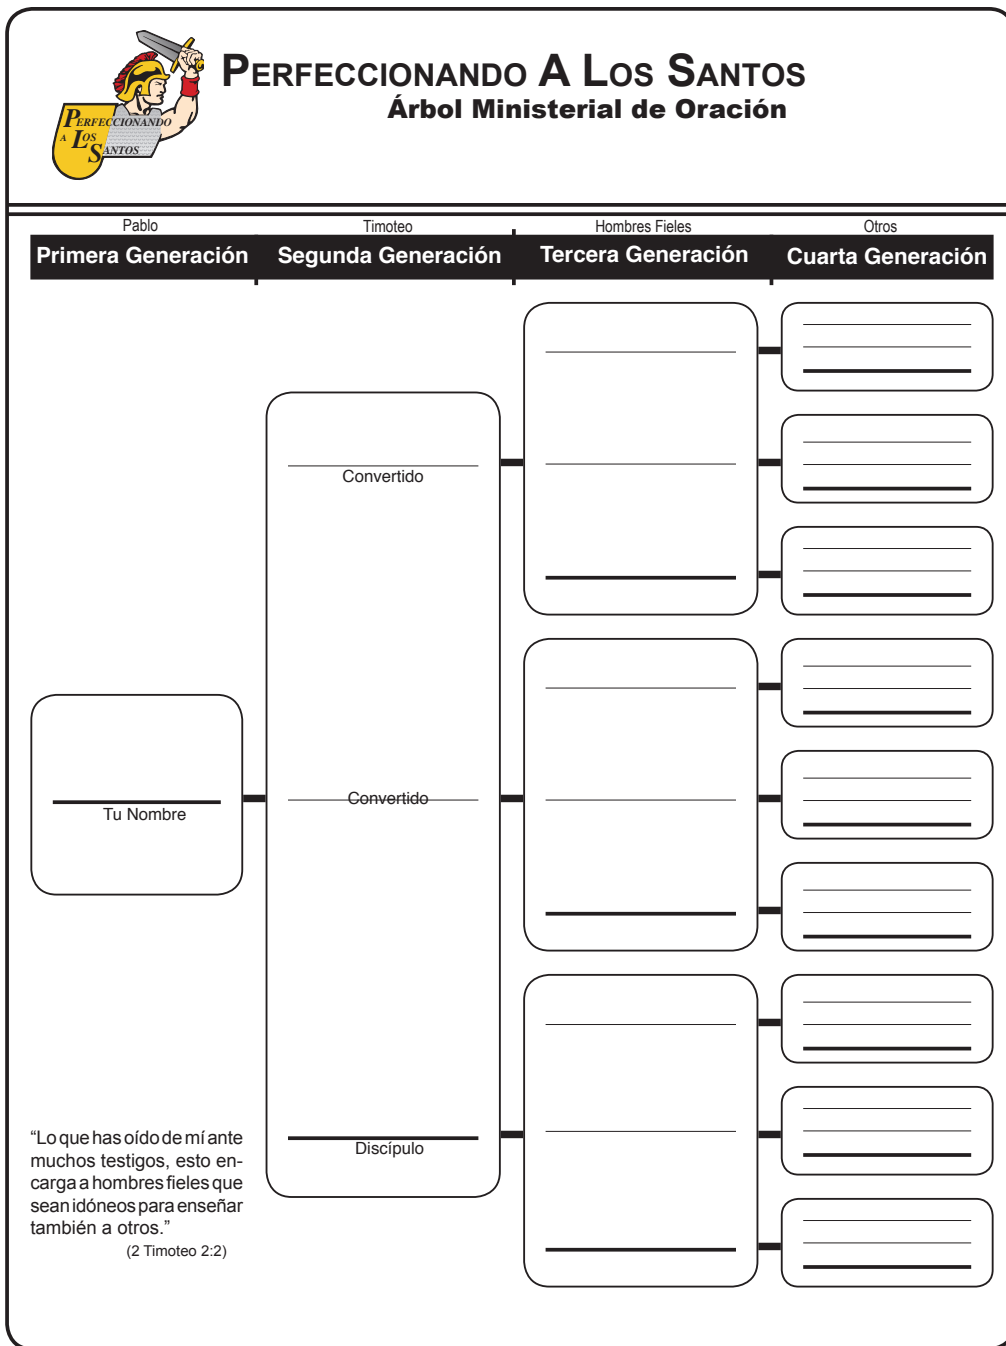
Perfeccionando a Los Santos

Perfeccionando A Los Santos
Árbol Ministerial de Oración

| Pablo | Timoteo | Hombres Fieles | Otros |
|---|---|---|---|
| Primera Generación | Segunda Generación | Tercera Generación | Cuarta Generación |

Convertido

Tu Nombre

Convertido

“Lo que has oído de mí ante muchos testigos, esto encarga a hombres fieles que sean idóneos para enseñar también a otros.”
(2 Timoteo 2:2)

Discípulo